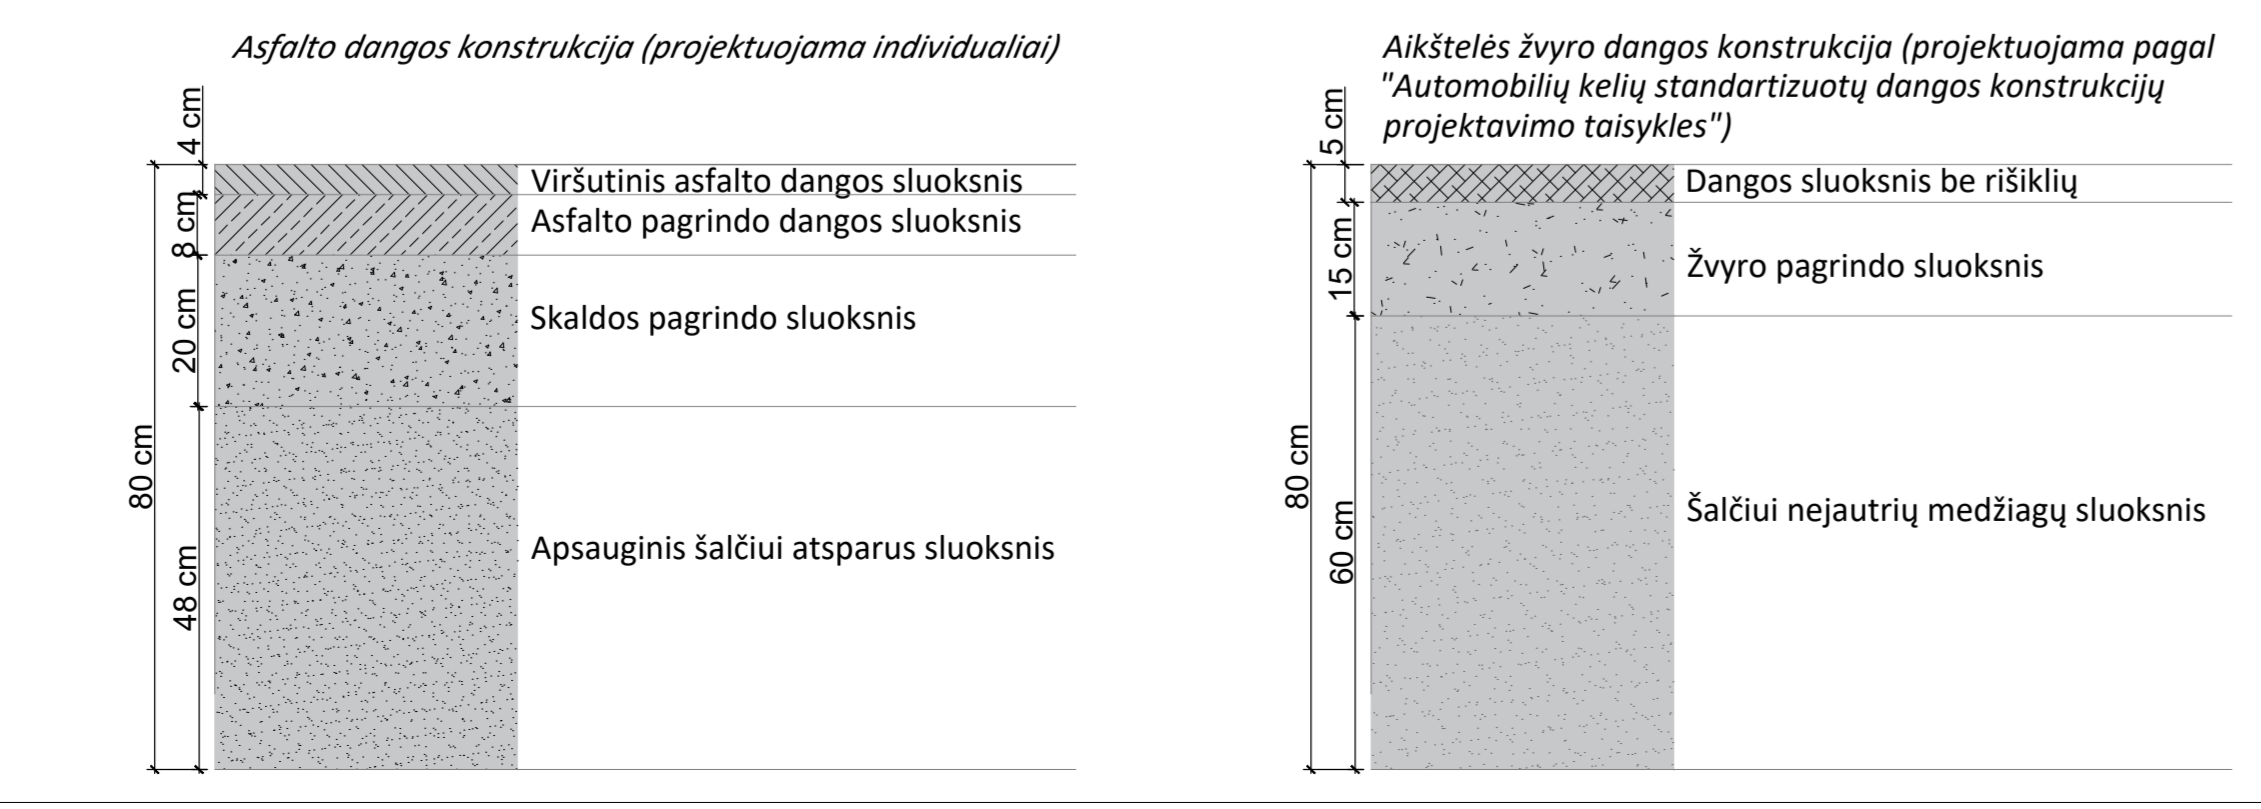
Asfalto dangos konstrukcija (projektuojama individualiai)

4 cm
8 cm
20 cm
48 cm
80 cm

Viršutinis asfalto dangos sluoksnis
Asfalto pagrindo dangos sluoksnis
Skaldos pagrindo sluoksnis
Apsauginis šalčiui atsparus sluoksnis

Aikštelės žvyro dangos konstrukcija (projektuojama pagal "Automobilių kelių standartizuotų dangos konstrukcijų projektavimo taisykles")

5 cm
15 cm
60 cm
80 cm

Dangos sluoksnis be rišiklių
Žvyro pagrindo sluoksnis
Šalčiui nejautrių medžiagų sluoksnis